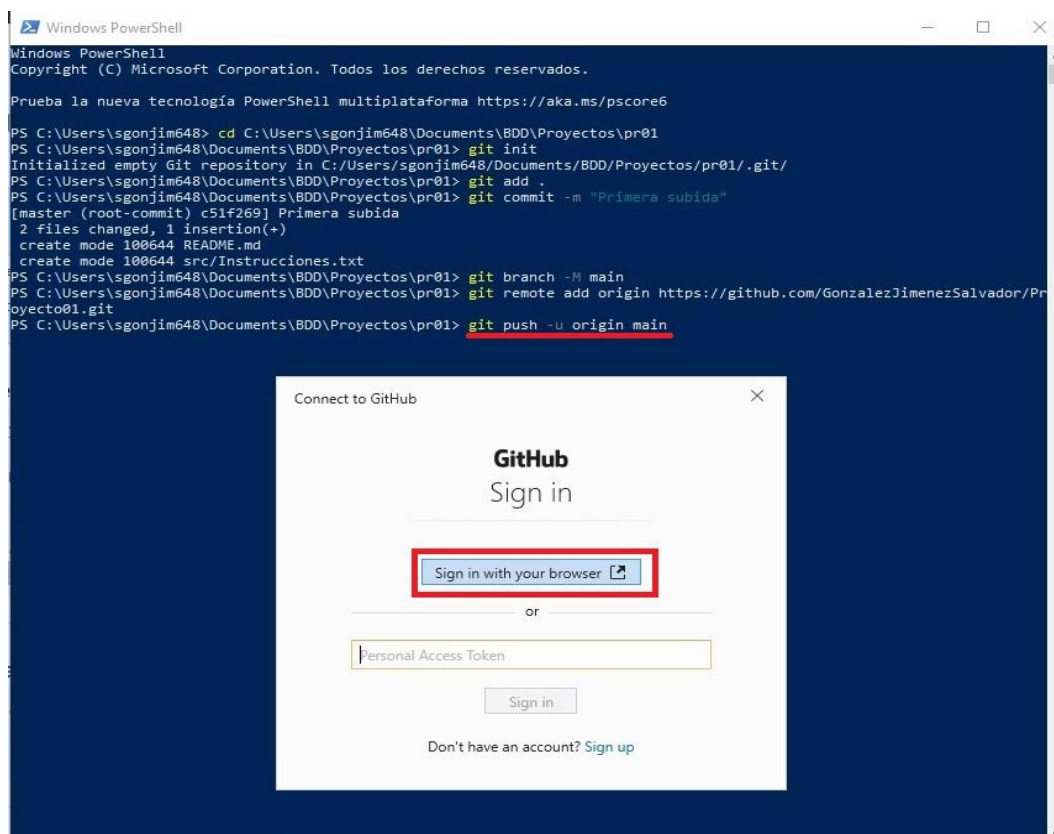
Windows PowerShell

Windows PowerShell
Copyright (C) Microsoft Corporation. Todos los derechos reservados.

Prueba la nueva tecnología PowerShell multiplataforma https://aka.ms/pscore6

PS C:\Users\sgonjim648> cd C:\Users\sgonjim648\Documents\BDD\Proyectos\pr01
PS C:\Users\sgonjim648\Documents\BDD\Proyectos\pr01> git init
Initialized empty Git repository in C:/Users/sgonjim648/Documents/BDD/Proyectos/pr01/.git/
PS C:\Users\sgonjim648\Documents\BDD\Proyectos\pr01> git add .
PS C:\Users\sgonjim648\Documents\BDD\Proyectos\pr01> git commit -m "Primera subida"
[master (root-commit) c51f269] Primera subida
 2 files changed, 1 insertion(+)
 create mode 100644 README.md
 create mode 100644 src/Instrucciones.txt
PS C:\Users\sgonjim648\Documents\BDD\Proyectos\pr01> git branch -M main
PS C:\Users\sgonjim648\Documents\BDD\Proyectos\pr01> git remote add origin https://github.com/GonzalezJimenezSalvador/Proyecto01.git
PS C:\Users\sgonjim648\Documents\BDD\Proyectos\pr01> git push -u origin main

Connect to GitHub

GitHub
Sign in

Sign in with your browser

or

Personal Access Token

Sign in

Don't have an account? Sign up